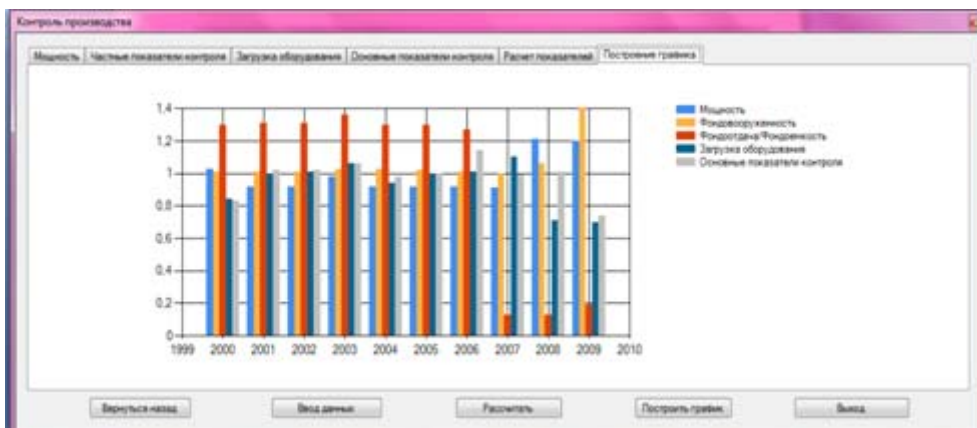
Контроль производства

Мощность | Частные показатели контроля | Загрузка оборудования | Основные показатели контроля | Расчет показателей | Построение графика

1,4
1,2
1
0,8
0,6
0,4
0,2
0

1999 2000 2001 2002 2003 2004 2005 2006 2007 2008 2009 2010

Мощность
Фондовооруженность
Фондоотдача/Фондоемкость
Загрузка оборудования
Основные показатели контроля

Вернуться назад | Ввод данных | Рассчитать | Построить график | Выход